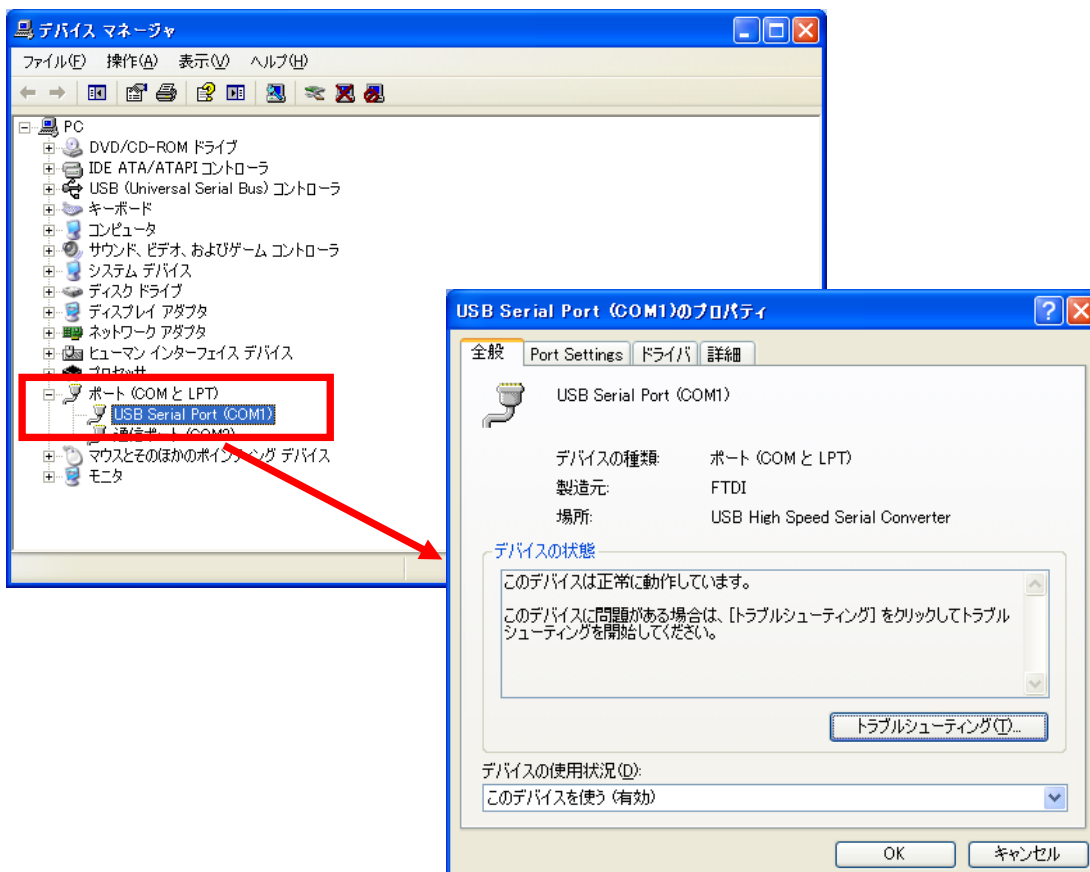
デバイス マネージャ

ファイル(F) 操作(A) 表示(V) ヘルプ(H)

PC
DVD/CD-ROM ドライブ
IDE ATA/ATAPI コントローラ
USB (Universal Serial Bus) コントローラ
キーボード
コンピュータ
サウンド、ビデオ、およびゲーム コントローラ
システム デバイス
ディスク ドライブ
ディスプレイ アダプタ
ネットワーク アダプタ
ヒューマン インターフェイス デバイス
プロセッサ
ポート (COM と LPT)
USB Serial Port (COM1)
通信ポート (COM2)
マウスとそのほかのポインティング デバイス
モニタ

USB Serial Port (COM1)のプロパティ

全般 Port Settings ドライバ 詳細

USB Serial Port (COM1)

デバイスの種類: ポート (COM と LPT)
製造元: FTDI
場所: USB High Speed Serial Converter

デバイスの状態
このデバイスは正常に動作しています。

このデバイスに問題がある場合は、[トラブルシューティング] をクリックしてトラブルシューティングを開始してください。

トラブルシューティング(T)...

デバイスの使用状況(D):
このデバイスを使う (有効)

OK キャンセル